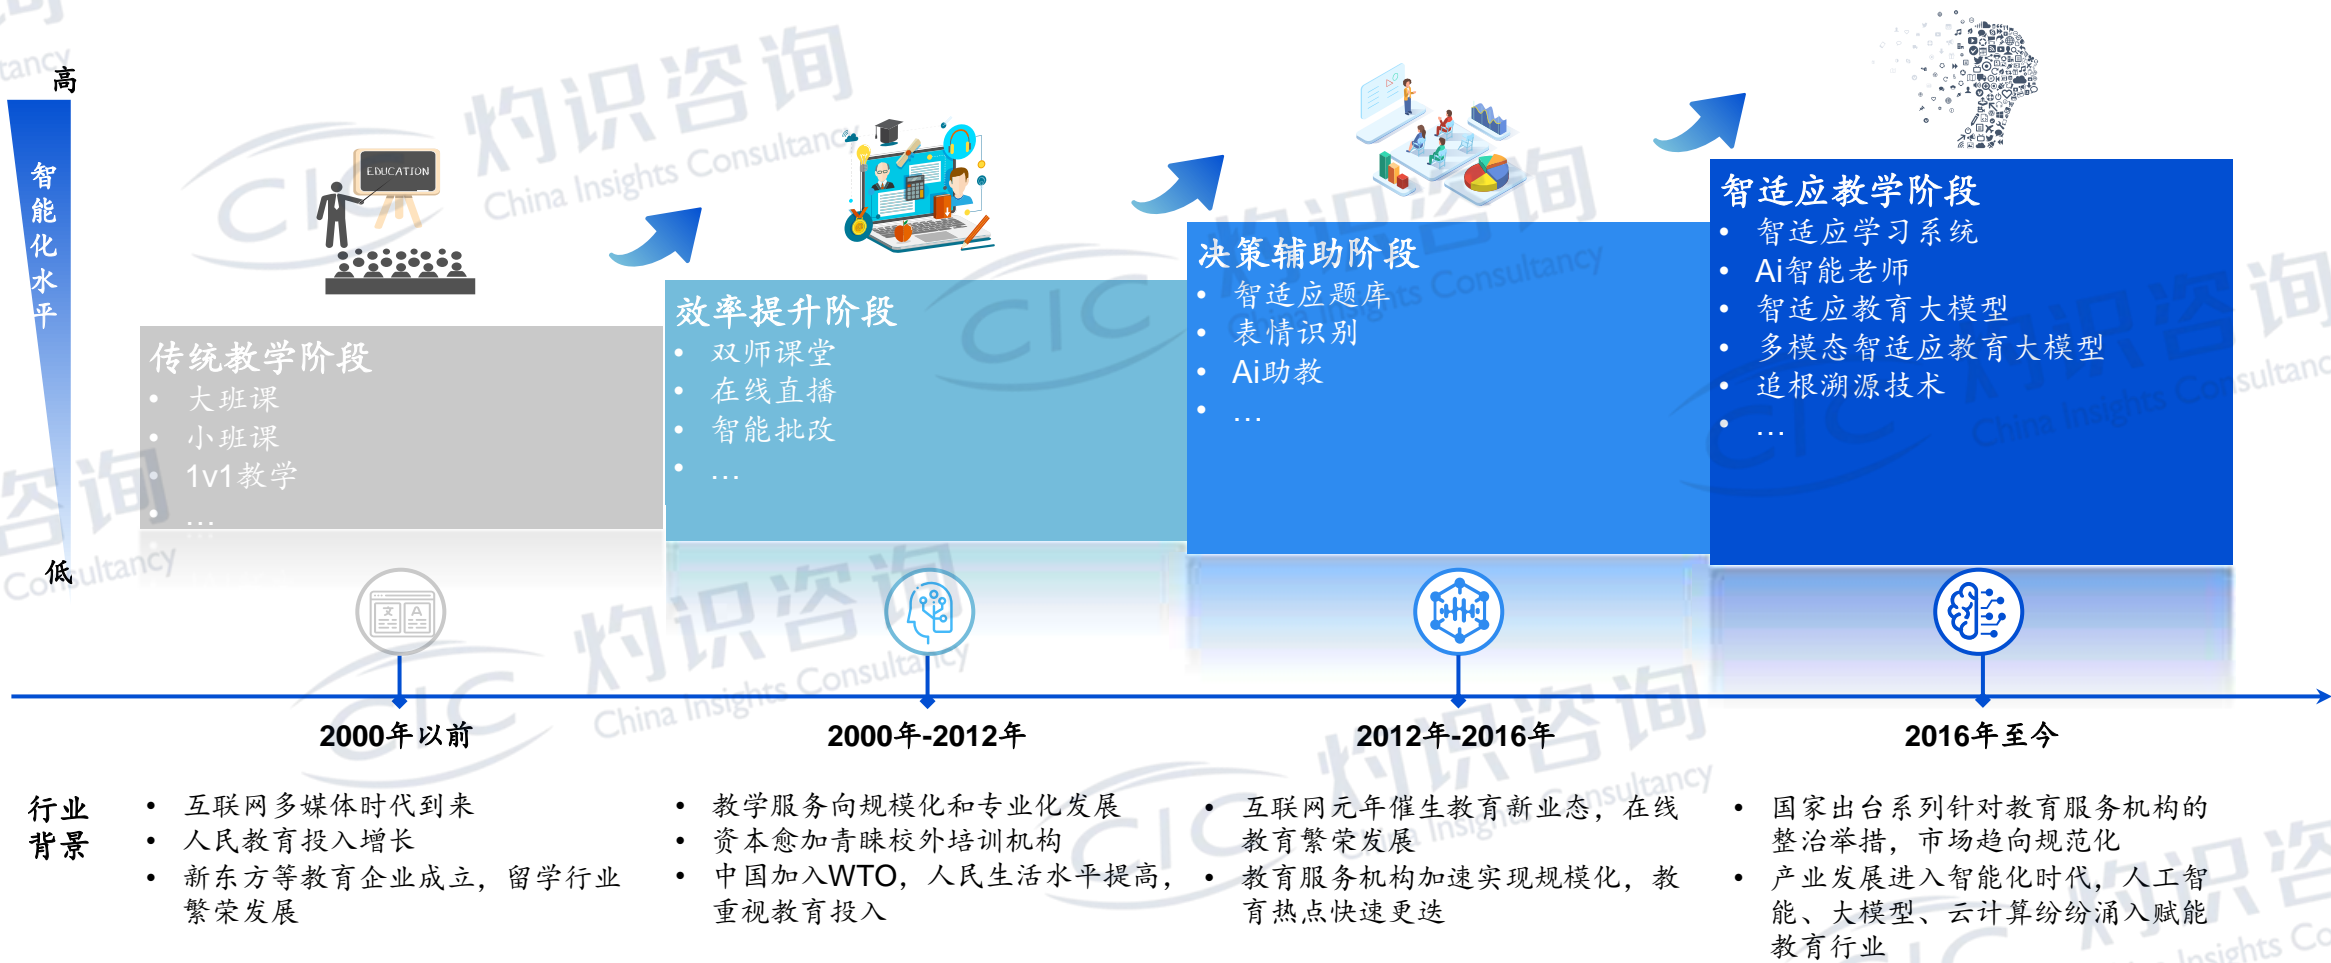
高

智能化水平

低

EDUCATION

传统教学阶段
- 大班课
- 小班课
- 1v1教学
- …

效率提升阶段
- 双师课堂
- 在线直播
- 智能批改
- …

决策辅助阶段
- 智适应题库
- 表情识别
- Ai助教
- …

智适应教学阶段
- 智适应学习系统
- Ai智能老师
- 智适应教育大模型
- 多模态智适应教育大模型
- 追根溯源技术
- …

2000年以前

2000年-2012年

2012年-2016年

2016年至今

行业背景

- 互联网多媒体时代到来
- 人民教育投入增长
- 新东方等教育企业成立，留学行业繁荣发展

- 教学服务向规模化和专业化发展
- 资本愈加青睐校外培训机构
- 中国加入WTO，人民生活水平提高，重视教育投入

- 互联网元年催生教育新业态，在线教育繁荣发展
- 教育服务机构加速实现规模化，教育热点快速更迭

- 国家出台系列针对教育服务机构的整治举措，市场趋向规范化
- 产业发展进入智能化时代，人工智能、大模型、云计算纷纷涌入赋能教育行业

灼识咨询 China Insights Consultancy CIC